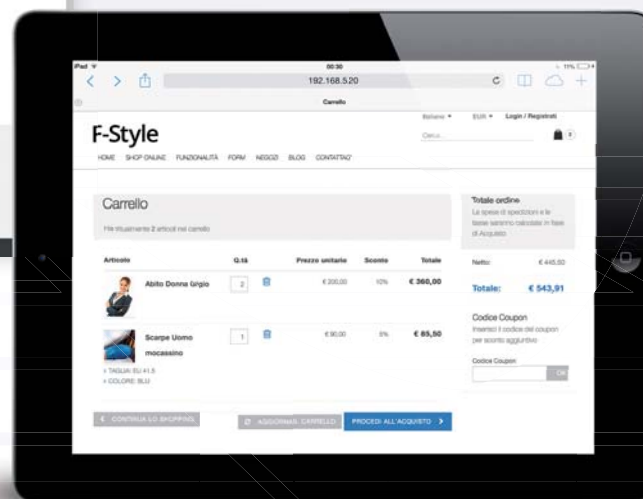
iPad 00:30 11%
192.168.5.20
Carrello

Italiano ▾ EUR ▾ Login / Registrati
F-Style
Cerca...
2
HOME SHOP ONLINE FUNZIONALITÀ FORM NEGOZI BLOG CONTATTACI

Carrello
Hai attualmente 2 articoli nel carrello

| Articolo | Q.tà | Prezzo unitario | Sconto | Totale |
|---|---|---|---|---|
| Abito Donna Grigio | 2 | € 200,00 | 10% | € 360,00 |
| Scarpe Uomo mocassino | 1 | € 90,00 | 5% | € 85,50 |

› TAGLIA: EU 41.5
› COLORE: BLU

‹ CONTINUA LO SHOPPING
AGGIORNA CARRELLO
PROCEDI ALL'ACQUISTO ›

Totale ordine
La spesa di spedizioni e le tasse saranno calcolate in fase di Acquisto

Netto: € 445,50
Totale: € 543,91

Codice Coupon
Inserisci il codice del coupon per sconto aggiuntivo
Codice Coupon
OK